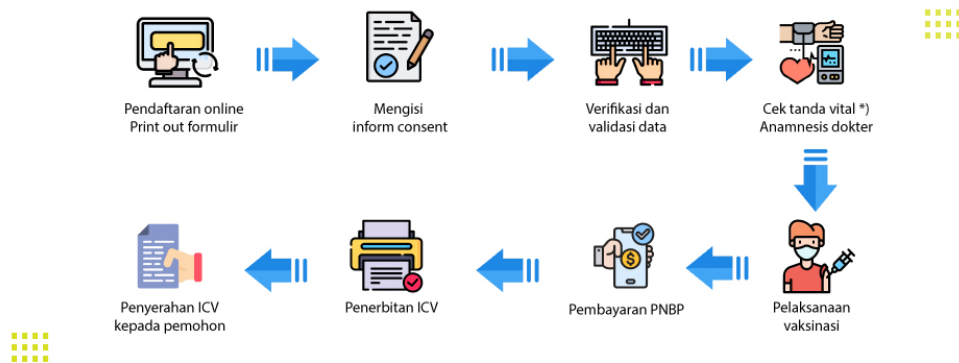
Pendaftaran online
Print out formulir

Mengisi
inform consent

Verifikasi dan
validasi data

Cek tanda vital *)
Anamnesis dokter

Pelaksanaan
vaksinasi

Pembayaran PNBP

Penerbitan ICV

Penyerahan ICV
kepada pemohon